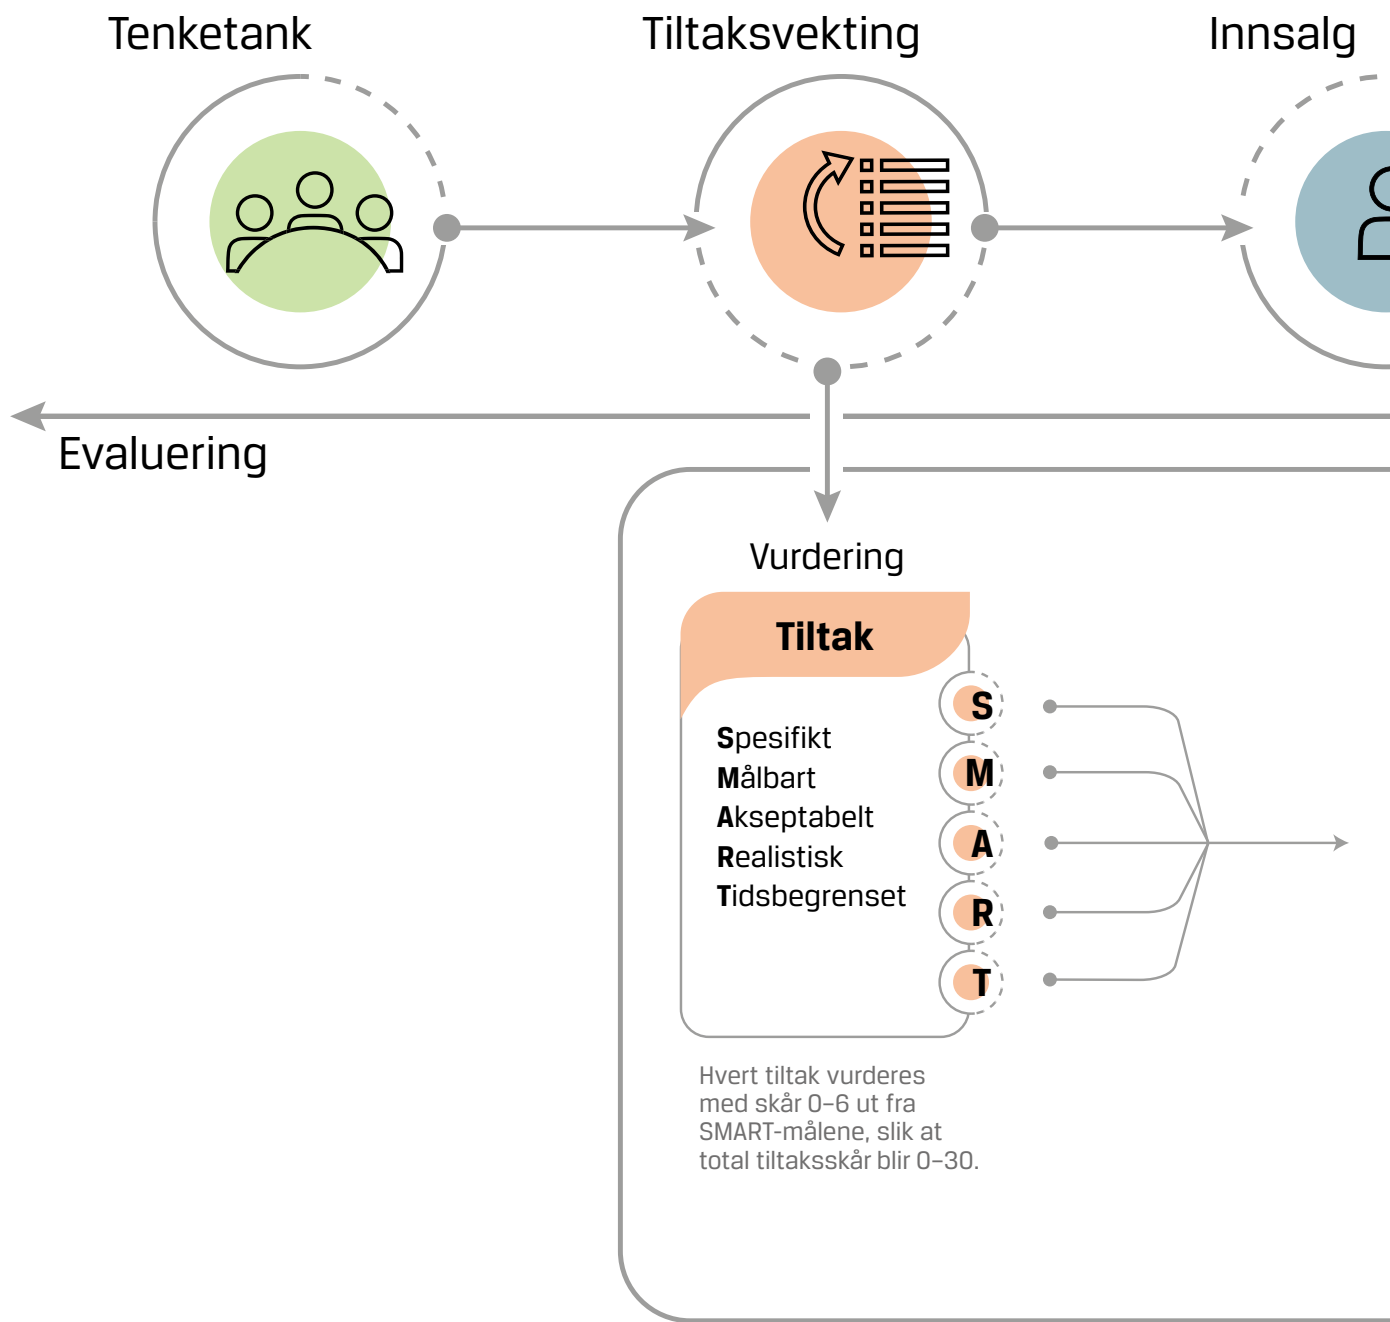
Tenketank

Tiltaksvekting

Innsalg

Evaluering

Vurdering

Tiltak

Spesifikt
Målbart
Akseptabelt
Realistisk
Tidsbegrenset

S
M
A
R
T

Hvert tiltak vurderes med skår 0–6 ut fra SMART-målene, slik at total tiltaksskår blir 0–30.